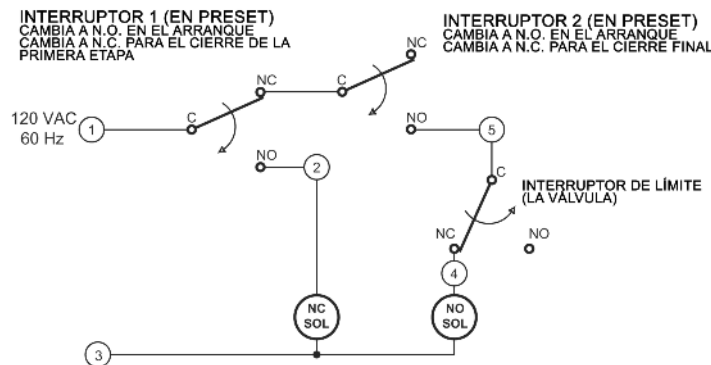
INTERRUPTOR 1 (EN PRESET)
CAMBIA A N.O. EN EL ARRANQUE
CAMBIA A N.C. PARA EL CIERRE DE LA PRIMERA ETAPA

INTERRUPTOR 2 (EN PRESET)
CAMBIA A N.O. EN EL ARRANQUE
CAMBIA A N.C. PARA EL CIERRE FINAL

NC

NC

C

120 VAC
60 Hz

1

C

NO

5

NO

2

C

INTERRUPTOR DE LÍMITE
(LA VÁLVULA)

NC

NO

4

NC
SOL

NO
SOL

3